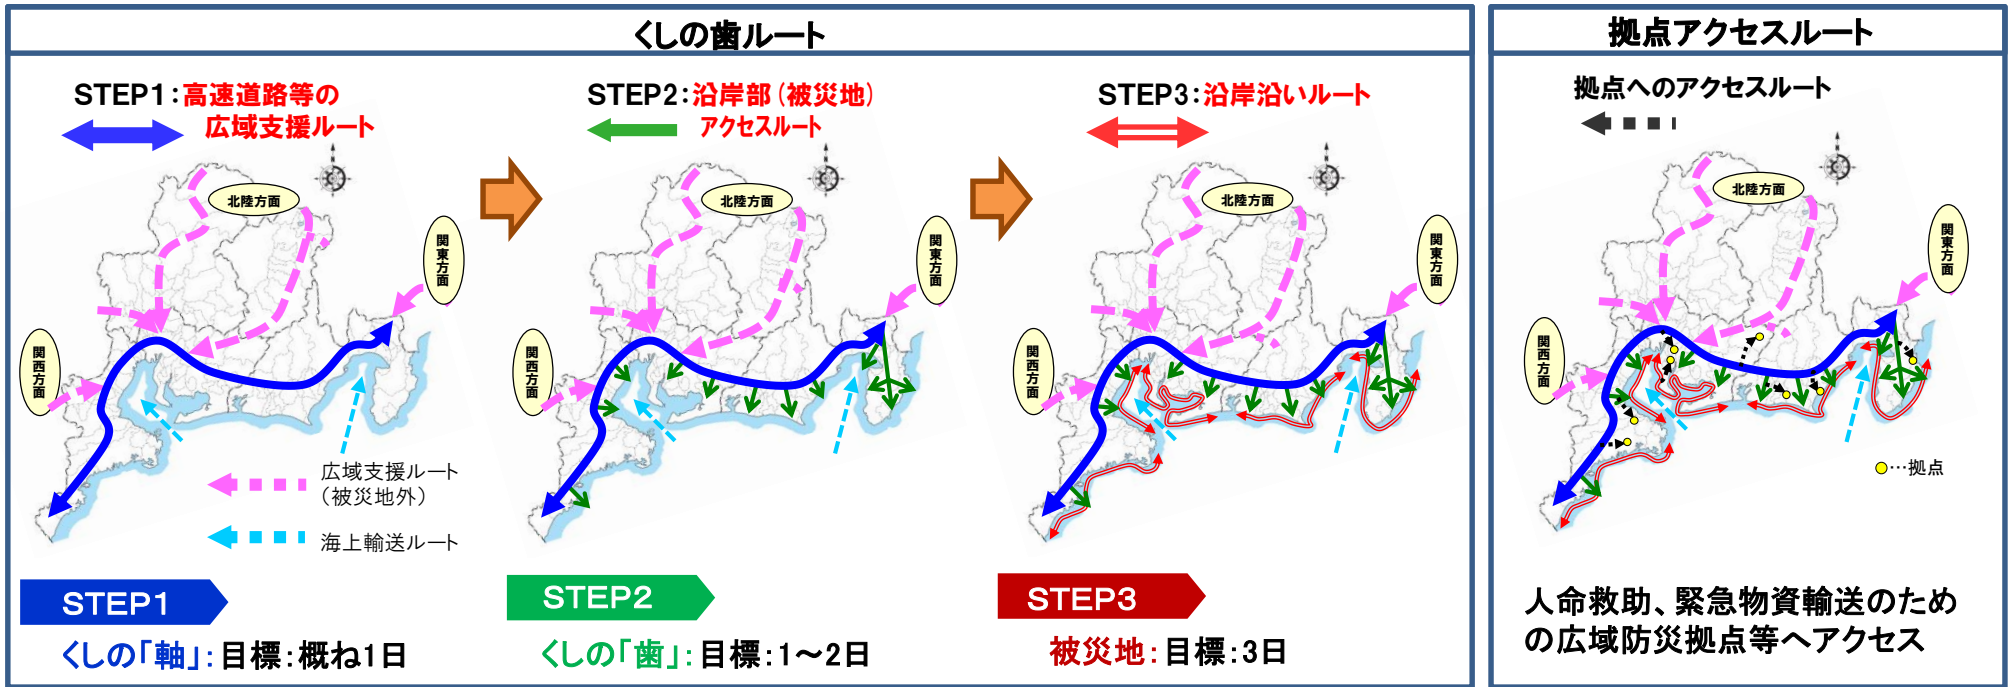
くしの歯ルート

STEP1：高速道路等の広域支援ルート

STEP2：沿岸部（被災地）アクセスルート

STEP3：沿岸沿いルート

北陸方面

関東方面

関西方面

広域支援ルート（被災地外）

海上輸送ルート

STEP1
くしの「軸」：目標：概ね1日

STEP2
くしの「歯」：目標：1～2日

STEP3
被災地：目標：3日

拠点アクセスルート

拠点へのアクセスルート

北陸方面

関東方面

関西方面

…拠点

人命救助、緊急物資輸送のための広域防災拠点等へアクセス